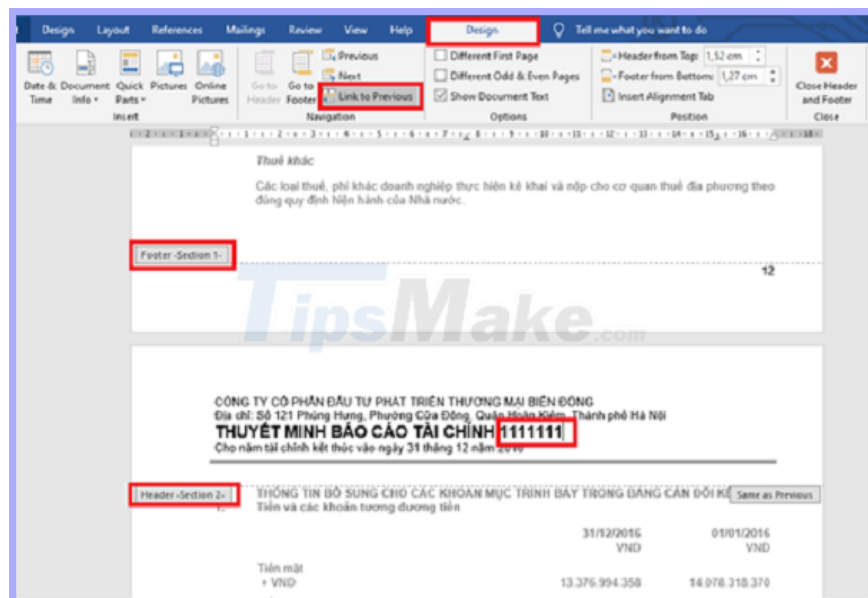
Design Layout References Mailings Review View Help Design Tell me what you want to do

Date & Time Document Info Quick Parts Pictures Online Pictures
Insert

Go to Header Go to Footer Previous Next Link to Previous
Navigation

Different First Page
Different Odd & Even Pages
Show Document Text
Options

Header from Top: 1,52 cm
Footer from Bottom: 1,27 cm
Insert Alignment Tab
Position

Close Header and Footer
Close

Thuế khác

Các loại thuế, phí khác doanh nghiệp thực hiện kê khai và nộp cho cơ quan thuế địa phương theo đúng quy định hiện hành của Nhà nước.

Footer -Section 1-

12

TipsMake.com

CÔNG TY CỔ PHẦN ĐẦU TƯ PHÁT TRIỂN THƯƠNG MẠI BIỂN ĐÔNG
Địa chỉ: Số 121 Phùng Hưng, Phường Cửa Đông, Quận Hoàn Kiếm, Thành phố Hà Nội
THUYẾT MINH BÁO CÁO TÀI CHÍNH 1111111
Cho năm tài chính kết thúc vào ngày 31 tháng 12 năm 2016

Header -Section 2-
Same as Previous

1. THÔNG TIN BỔ SUNG CHO CÁC KHOẢN MỤC TRÌNH BÀY TRONG BẢNG CÂN ĐỐI KẾ
Tiền và các khoản tương đương tiền

| | 31/12/2016 VND | 01/01/2016 VND |
|---|---|---|
| Tiền mặt | | |
| + VND | 13.376.994.358 | 14.078.318.370 |